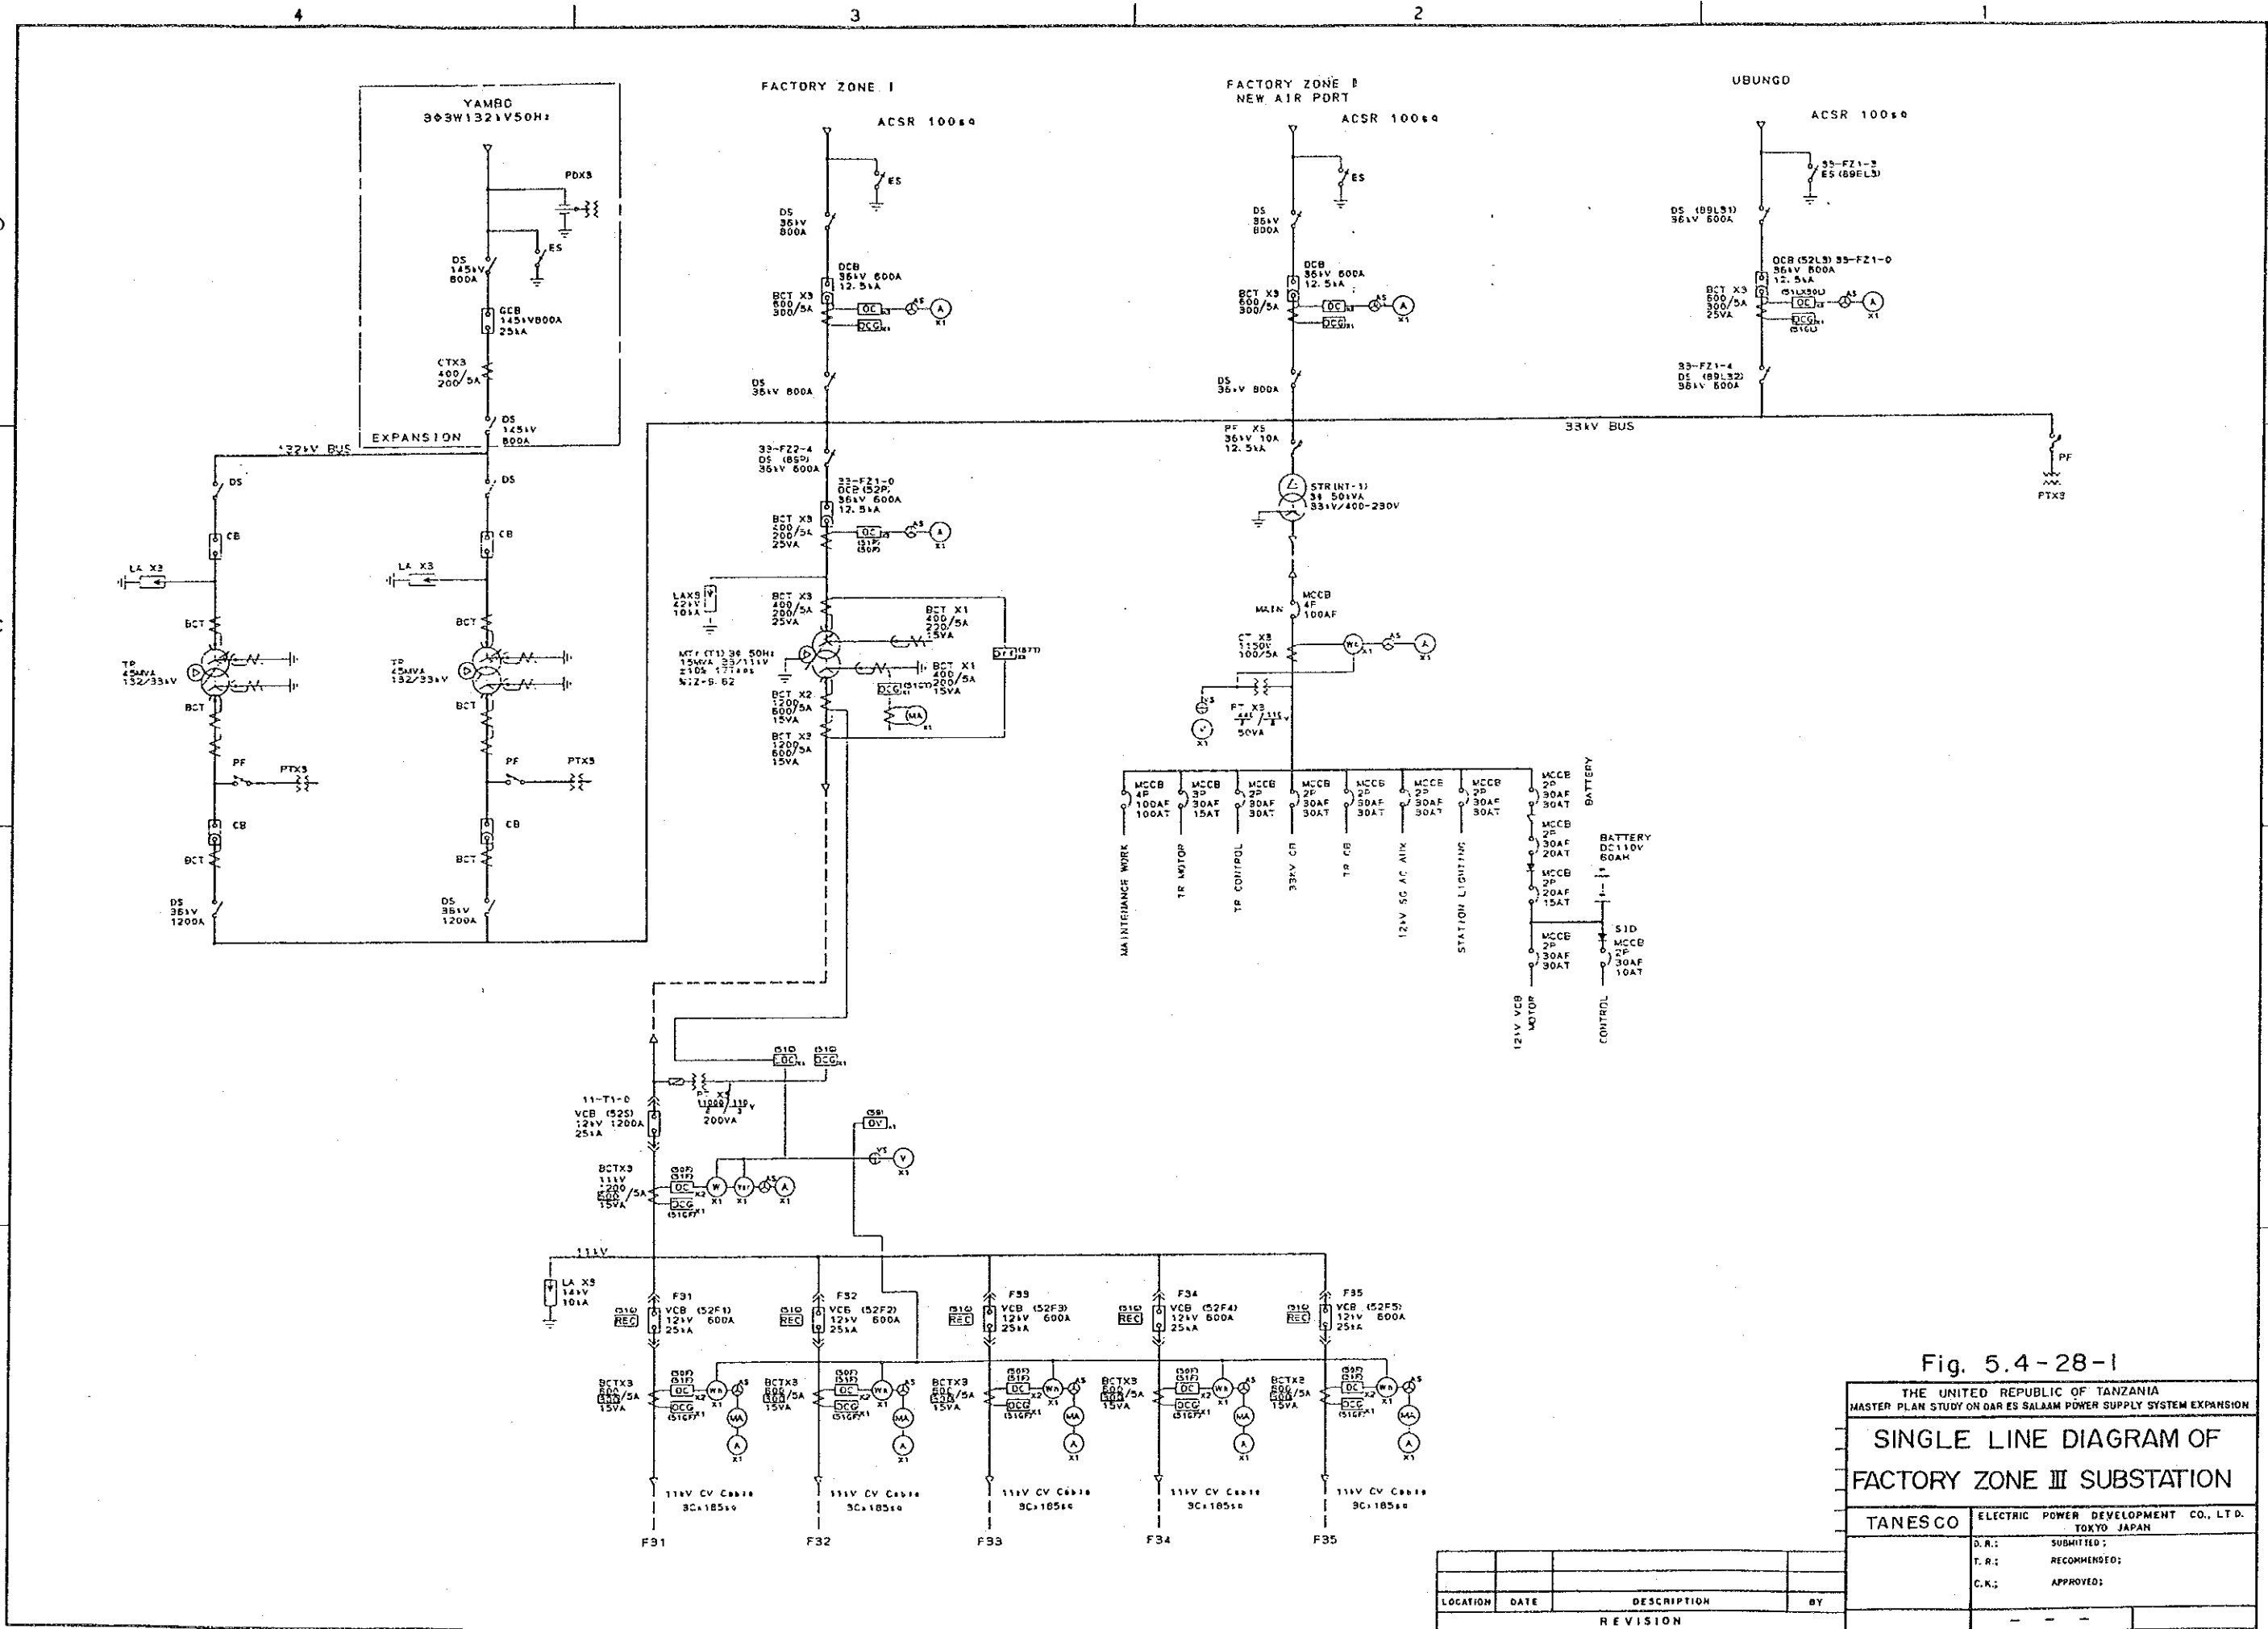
4 3 2 1

YAMBO
3φ3W132kV50Hz

PDX3

DS
145kV
800A

ES

GCB
145kV800A
25kA

CTX3
400/200/5A

DS
145kV
800A

EXPANSION

132kV BUS

DS

DS

CB

CB

LA X3

LA X3

BCT

BCT

TR
45MVA
132/33kV

TR
45MVA
132/33kV

BCT

BCT

PF

PTX3

PF

PTX3

CB

CB

BCT

BCT

DS
36kV
1200A

DS
36kV
1200A

FACTORY ZONE I

ACSR 100sq

ES

DS
36kV
800A

OCB
36kV 600A
12.5kA

BCT X3
600
300/5A

OC

OCG

AS

A
X1

DS
36kV 800A

33-FZ2-4
DS (89)
36kV 600A

33-FZ1-0
OCB (52P)
36kV 600A
12.5kA

BCT X3
400
200/5A
25VA

OC
(51P)
(50P)

AS

A
X1

LAX3
42kV
10kA

BCT X3
400
200/5A
25VA

BCT X1
400
220/5A
15VA

MTr (T1) 3φ 50Hz
15MVA 33/11kV
±10% 17taps
%Z=8.62

DF (87T)

BCT X1
400
200/5A
15VA

OCG (51GT)

MA
X1

BCT X2
1200
600/5A
15VA

BCT X3
1200
600/5A
15VA

FACTORY ZONE II
NEW AIR PORT

ACSR 100sq

ES

DS
36kV
800A

OCB
36kV 600A
12.5kA

BCT X3
600
300/5A

OC

OCG

AS

A
X1

DS
36kV 800A

PF X3
36kV 10A
12.5kA

STR(NT-1)
3φ 50kVA
33kV/400-230V

MCCB
MAIN 4P
100AF

CT X3
150V
100/5A

WH
X1

AS

A
X1

X3

V
X1

PT X3
440/√3 / 115/√3 V
50VA

UBUNGO

ACSR 100sq

33-FZ1-3
ES (89EL3)

DS (89L31)
36kV 600A

OCB (52L3) 33-FZ1-0
36kV 600A
12.5kA

BCT X3
600
300/5A
25VA

(51)X50U
OC

AS

A
X1

OCG
(51G)

33-FZ1-4
DS (89L32)
36kV 600A

33kV BUS

PF

PTX3

MCCB
4P
100AF
100AT

MCCB
3P
30AF
15AT

MCCB
2P
30AF
30AT

MCCB
2P
30AF
30AT

MCCB
2P
30AF
30AT

MCCB
2P
30AF
30AT

MCCB
2P
30AF
30AT

MCCB
2P
30AF
30AT

BATTERY

MCCB
2P
30AF
20AT

MCCB
2P
20AF
15AT

MCCB
2P
30AF
30AT

BATTERY
DC110V
60AH

SID
MCCB
2P
30AF
10AT

MAINTENANCE WORK

TR MOTOR

TR CONTROL

33kV CB

TR CB

12kV SG AC AUX

STATION LIGHTING

12kV VCB MOTOR

CONTROL

(51) OC
(51) OCG

11-T1-0
VCB (52S)
12kV 1200A
25kA

PT X3
11000/√3 / 110/√3 V
200VA

(59)
OV

VS

V
X1

BCTX3
11kV
1200
600/5A
15VA

(50P)
(51P)
OC
X2

OCG
(51GF)
X1

W
X1

Var
X1

AS

A
X1

11kV

LA X3
14kV
10kA

F31
(51)
REC
VCB (52F1)
12kV 600A
25kA

F32
(51)
REC
VCB (52F2)
12kV 600A
25kA

F33
(51)
REC
VCB (52F3)
12kV 600A
25kA

F34
(51)
REC
VCB (52F4)
12kV 600A
25kA

F35
(51)
REC
VCB (52F5)
12kV 600A
25kA

BCTX3
600
300/5A
15VA

(50P)
(51P)
OC
X2

OCG
(51GF)
X1

WH
X1

AS

MA

A
X1

11kV CV Cable
3C×185sq

F31

F32

F33

F34

F35

Fig. 5.4-28-1

THE UNITED REPUBLIC OF TANZANIA
MASTER PLAN STUDY ON DAR ES SALAAM POWER SUPPLY SYSTEM EXPANSION

SINGLE LINE DIAGRAM OF
FACTORY ZONE III SUBSTATION

TANESCO

ELECTRIC POWER DEVELOPMENT CO., LTD.
TOKYO JAPAN

D.R.: SUBMITTED;
T.R.: RECOMMENDED;
C.K.: APPROVED;

| LOCATION | DATE | DESCRIPTION | BY |
|---|---|---|---|

REVISION